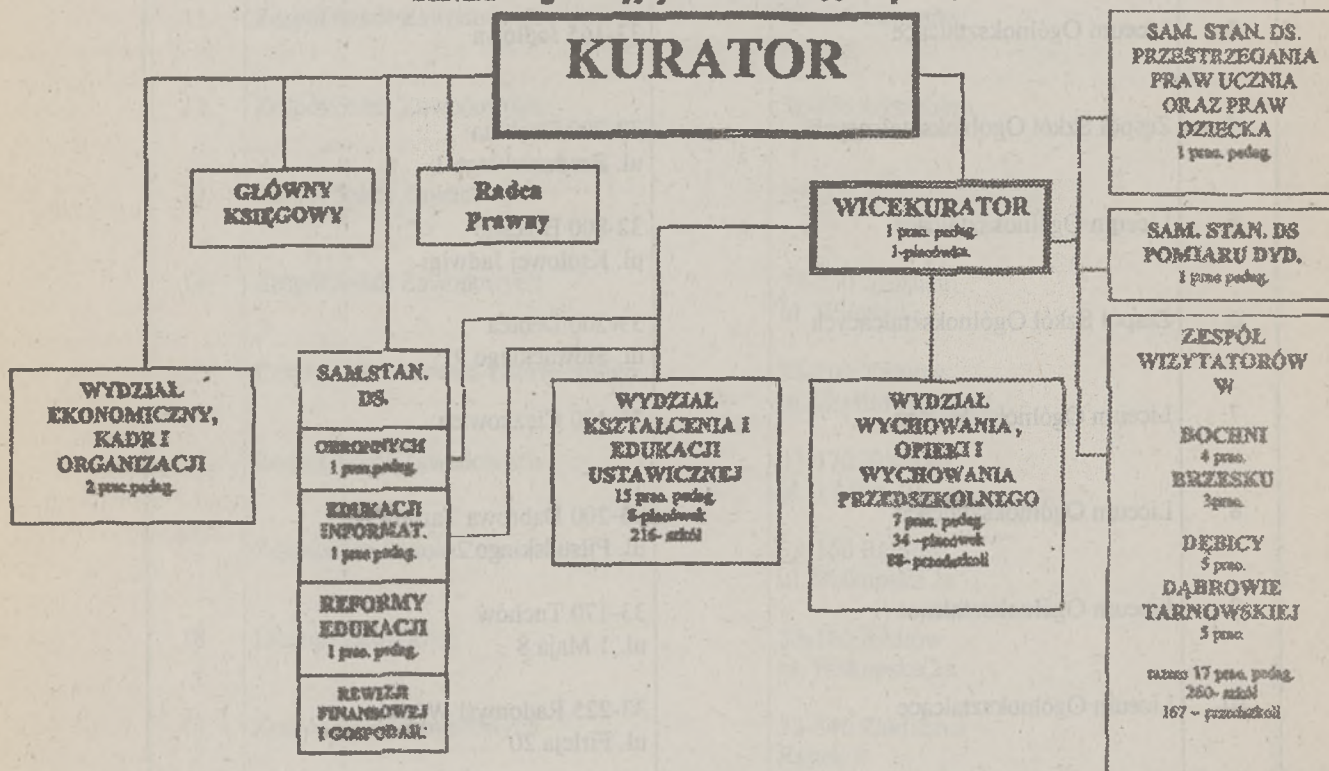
KURATOR

GŁÓWNY KSIĘGOWY

Radca Prawny

WICEKURATOR
1 prac. pedag.
1-placówka.

SAM. STAN. DS. PRZESTRZEGANIA PRAW UCZNIA ORAZ PRAW DZIECKA
1 prac. pedag.

SAM. STAN. DS POMIARU DYD.
1 prac pedag.

ZESPÓŁ WIZYTATORÓW W

BOCHNI
4 prac.
BRZESKU
3prac.
DĘBICY
5 prac.
DĄBROWIE TARNOWSKIEJ
5 prac.

razem 17 prac. pedag.
260- szkół
167 – przedszkoli

WYDZIAŁ EKONOMICZNY, KADR I ORGANIZACJI
2 prac.pedag.

SAM.STAN. DS.

OBRONNYCH
1 prac.pedag.

EDUKACJI INFORMAT.
1 prac pedag.

REFORMY EDUKACJI
1 prac. pedag.

REWIZJI FINANSOWEJ I GOSPODAR.

WYDZIAŁ KSZTAŁCENIA I EDUKACJI USTAWICZNEJ
15 prac. pedag.
8-placówek
216- szkół

WYDZIAŁ WYCHOWANIA , OPIEKI I WYCHOWANIA PRZEDSZKOLNEGO
7 prac. pedag.
34 –placówek
88- przedszkoli